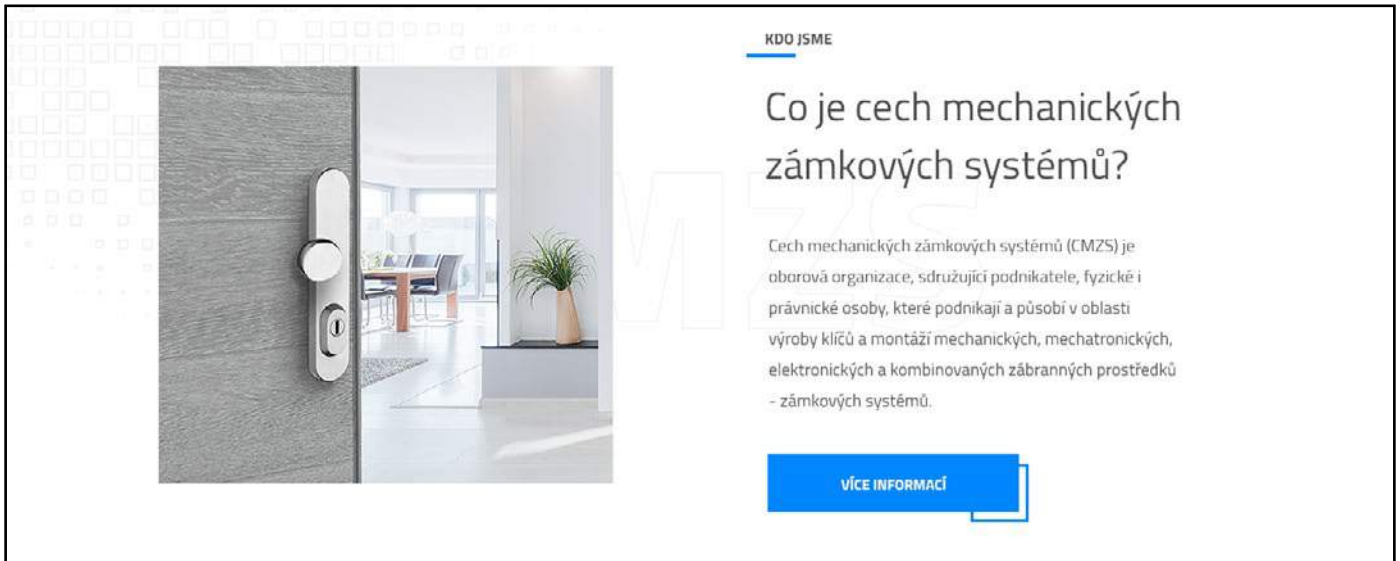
KDO JSME

Co je cech mechanických zámkových systémů?

Cech mechanických zámkových systémů (CMZS) je oborová organizace, sdružující podnikatele, fyzické i právnické osoby, které podnikají a působí v oblasti výroby klíčů a montáží mechanických, mechatronických, elektronických a kombinovaných zábranných prostředků - zámkových systémů.

VÍCE INFORMACÍ